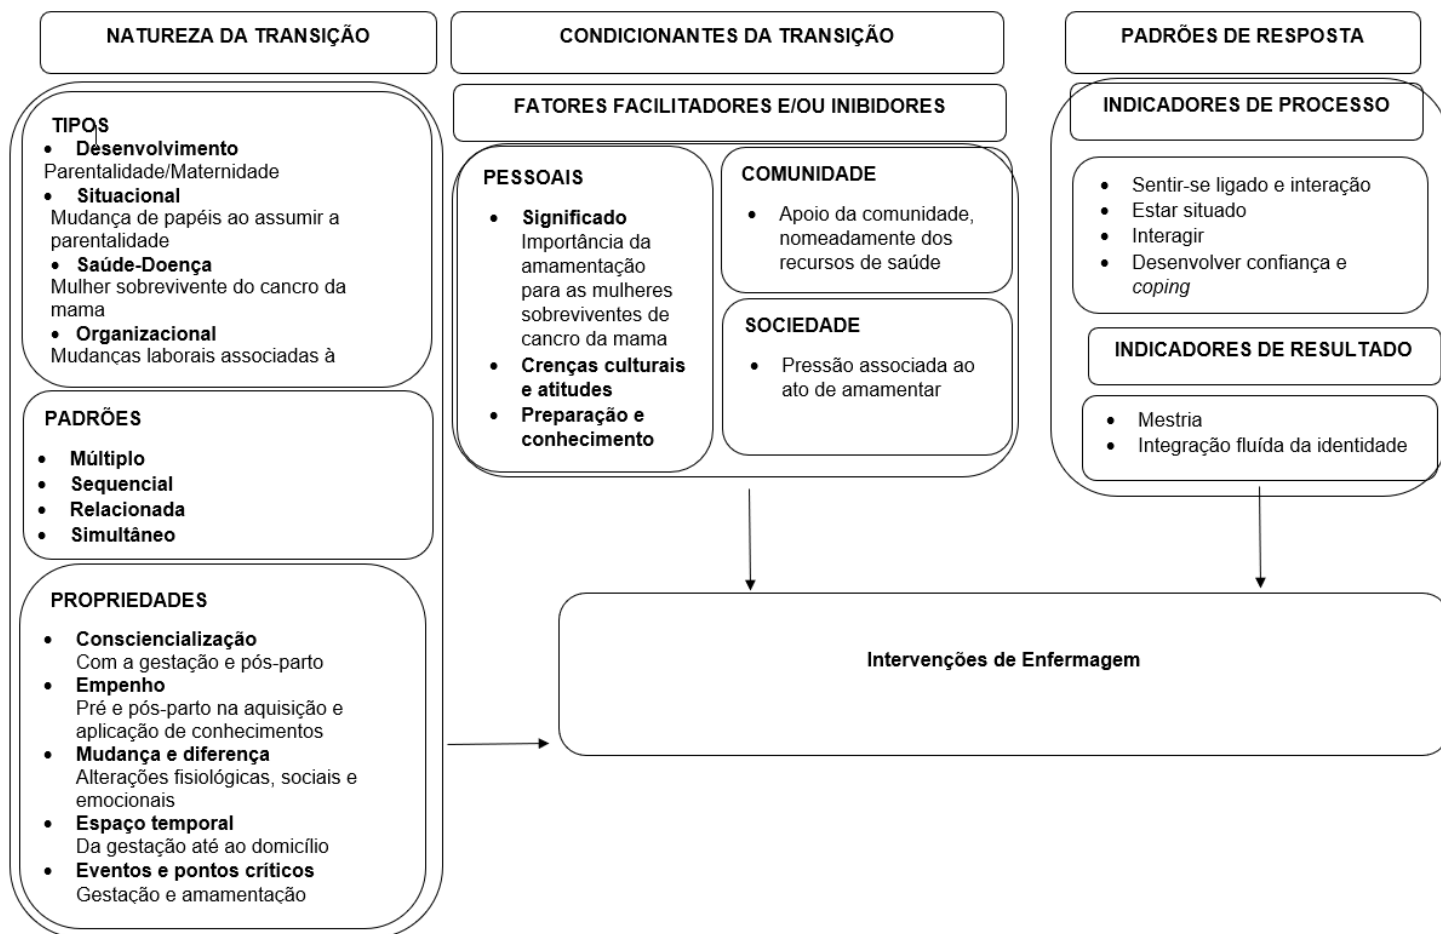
NATUREZA DA TRANSIÇÃO

TIPOS
- Desenvolvimento
Parentalidade/Maternidade
- Situacional
Mudança de papéis ao assumir a parentalidade
- Saúde-Doença
Mulher sobrevivente do cancro da mama
- Organizacional
Mudanças laborais associadas à

PADRÕES
- Múltiplo
- Sequencial
- Relacionada
- Simultâneo

PROPRIEDADES
- Consciencialização
Com a gestação e pós-parto
- Empenho
Pré e pós-parto na aquisição e aplicação de conhecimentos
- Mudança e diferença
Alterações fisiológicas, sociais e emocionais
- Espaço temporal
Da gestação até ao domicílio
- Eventos e pontos críticos
Gestação e amamentação

CONDICIONANTES DA TRANSIÇÃO

FATORES FACILITADORES E/OU INIBIDORES

PESSOAIS
- Significado
Importância da amamentação para as mulheres sobreviventes de cancro da mama
- Crenças culturais e atitudes
- Preparação e conhecimento

COMUNIDADE
- Apoio da comunidade, nomeadamente dos recursos de saúde

SOCIEDADE
- Pressão associada ao ato de amamentar

PADRÕES DE RESPOSTA

INDICADORES DE PROCESSO
- Sentir-se ligado e interação
- Estar situado
- Interagir
- Desenvolver confiança e *coping*

INDICADORES DE RESULTADO
- Mestria
- Integração fluída da identidade

Intervenções de Enfermagem